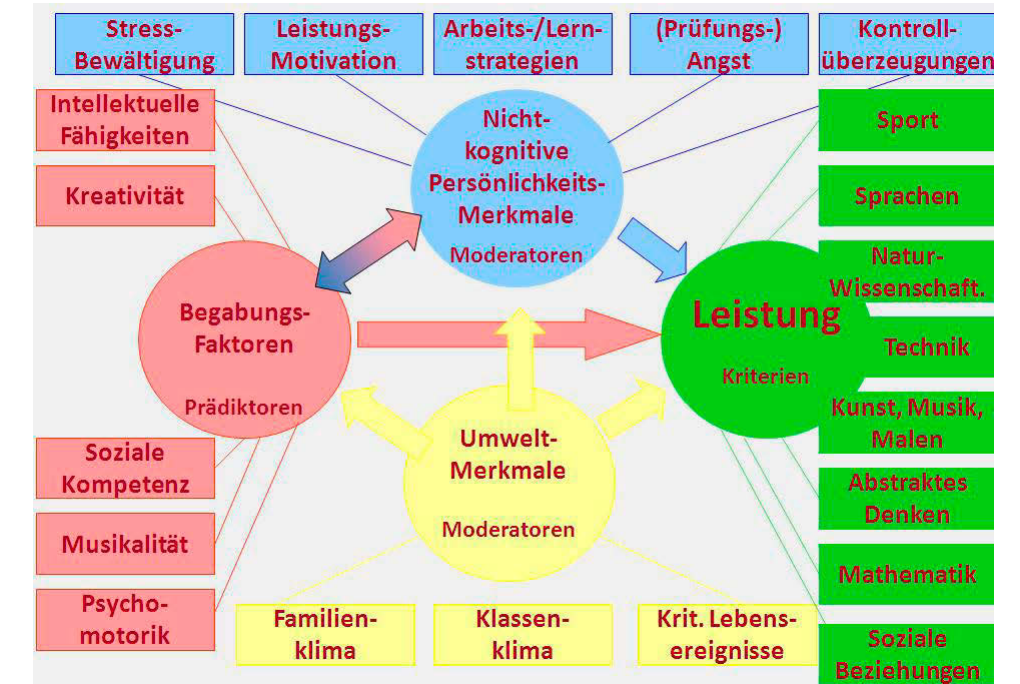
Stress-Bewältigung

Leistungs-Motivation

Arbeits-/Lern-strategien

(Prüfungs-) Angst

Kontroll-überzeugungen

Intellektuelle Fähigkeiten

Kreativität

Nicht-kognitive Persönlichkeits-Merkmale

Moderatoren

Sport

Sprachen

Natur-Wissenschaft.

Begabungs-Faktoren

Prädiktoren

Leistung

Kriterien

Technik

Kunst, Musik, Malen

Umwelt-Merkmale

Moderatoren

Soziale Kompetenz

Musikalität

Psycho-motorik

Abstraktes Denken

Mathematik

Familien-klima

Klassen-klima

Krit. Lebens-ereignisse

Soziale Beziehungen